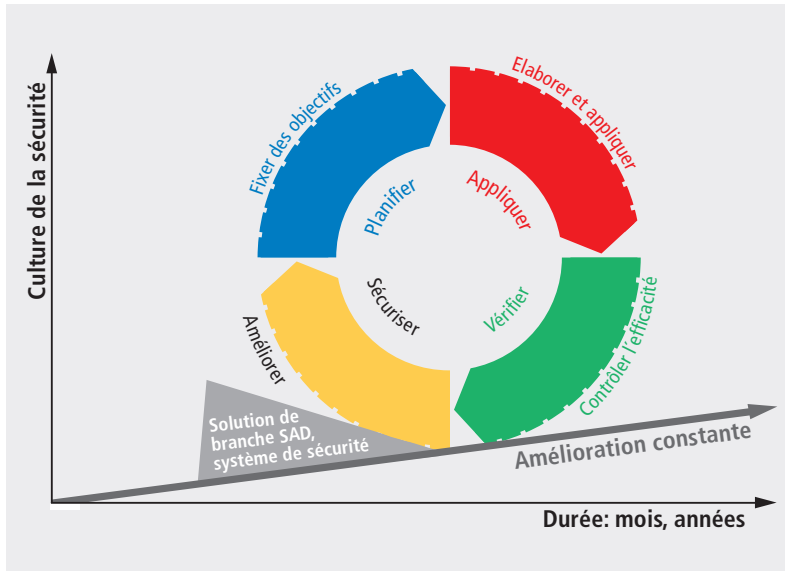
Culture de la sécurité

Fixer des objectifs

Elaborer et appliquer

Planifier

Appliquer

Sécuriser

Vérifier

Améliorer

Contrôler l'efficacité

Solution de branche SAD, système de sécurité

Amélioration constante

Durée: mois, années